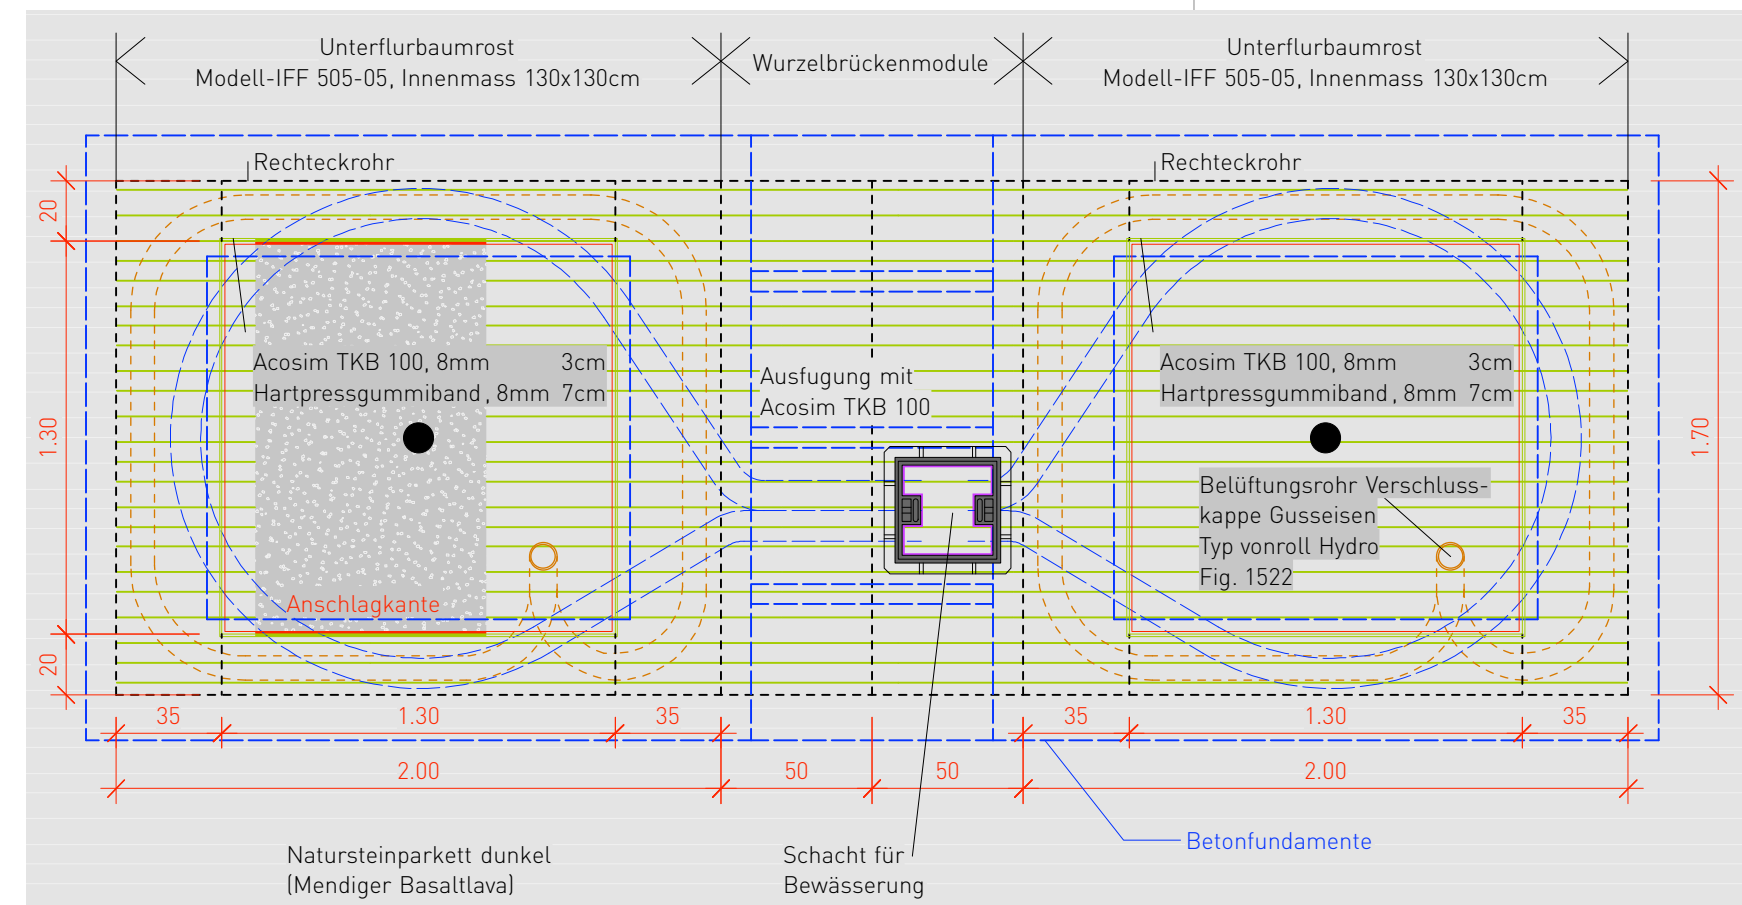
Unterflurbaumrost
Modell-IFF 505-05, Innenmass 130x130cm

Wurzelbrückenmodule

Unterflurbaumrost
Modell-IFF 505-05, Innenmass 130x130cm

Rechteckrohr

Rechteckrohr

20

1.30

20

1.70

Acosim TKB 100, 8mm 3cm
Hartpressgummiband, 8mm 7cm

Ausfugung mit
Acosim TKB 100

Acosim TKB 100, 8mm 3cm
Hartpressgummiband, 8mm 7cm

Belüftungsrohr Verschlusskappe Gusseisen
Typ vonroll Hydro
Fig. 1522

Anschlagkante

35 1.30 35 35 1.30 35

2.00 50 50 2.00

Natursteinparkett dunkel
(Mendiger Basaltlava)

Schacht für
Bewässerung

Betonfundamente